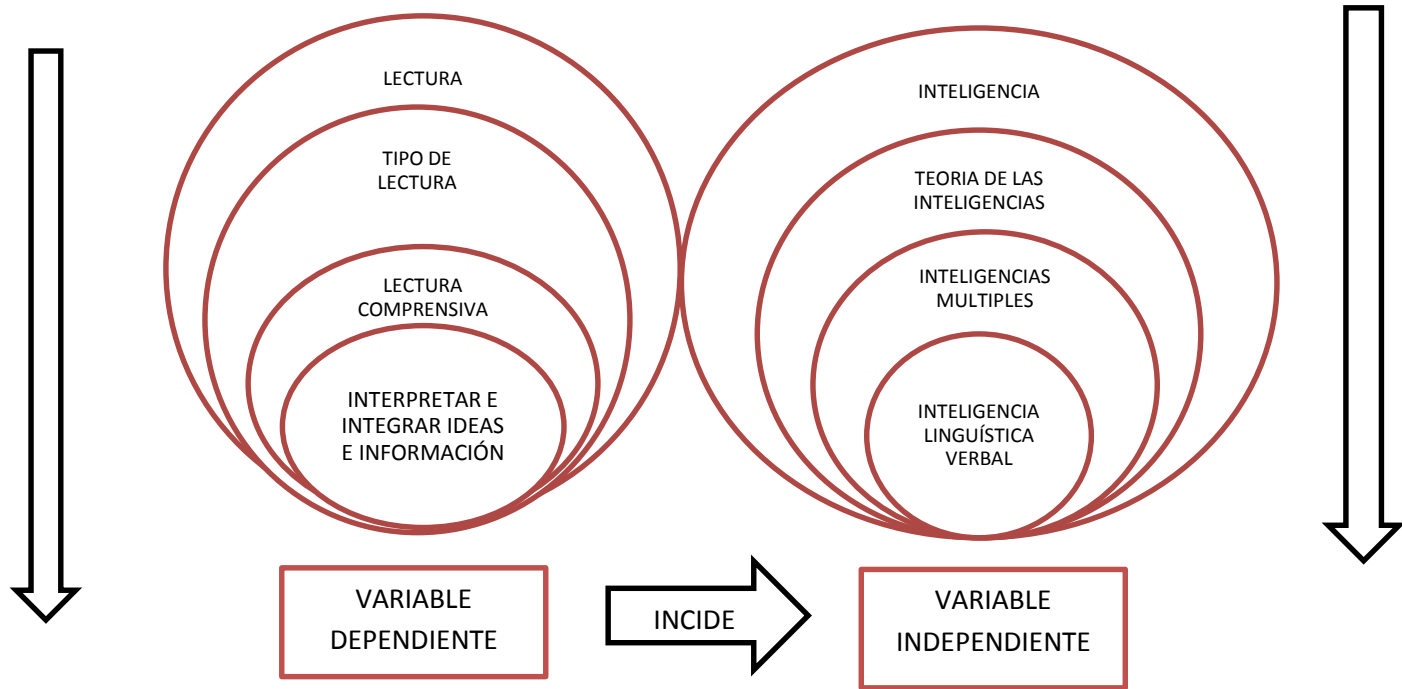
LECTURA

TIPO DE LECTURA

LECTURA COMPRENSIVA

INTERPRETAR E INTEGRAR IDEAS E INFORMACIÓN

INTELIGENCIA

TEORIA DE LAS INTELIGENCIAS

INTELIGENCIAS MULTIPLES

INTELIGENCIA LINGUÍSTICA VERBAL

VARIABLE DEPENDIENTE

INCIDE

VARIABLE INDEPENDIENTE